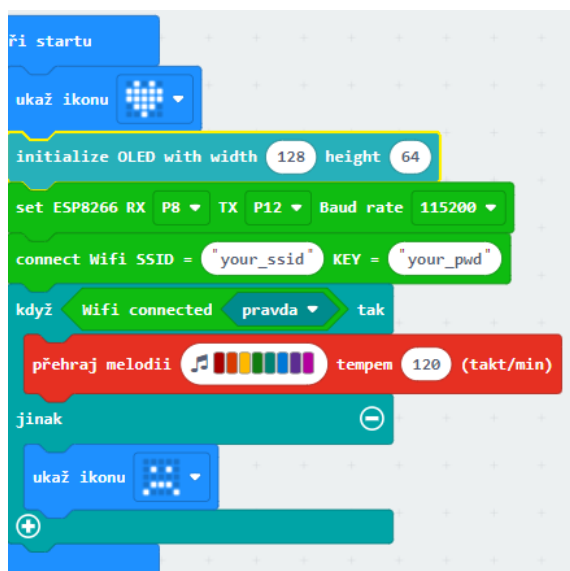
ři startu

ukaž ikonu

initialize OLED with width 128 height 64

set ESP8266 RX P8 TX P12 Baud rate 115200

connect Wifi SSID = "your_ssid" KEY = "your_pwd"

když Wifi connected pravda tak

přehraj melodii tempem 120 (takt/min)

jinak

ukaž ikonu